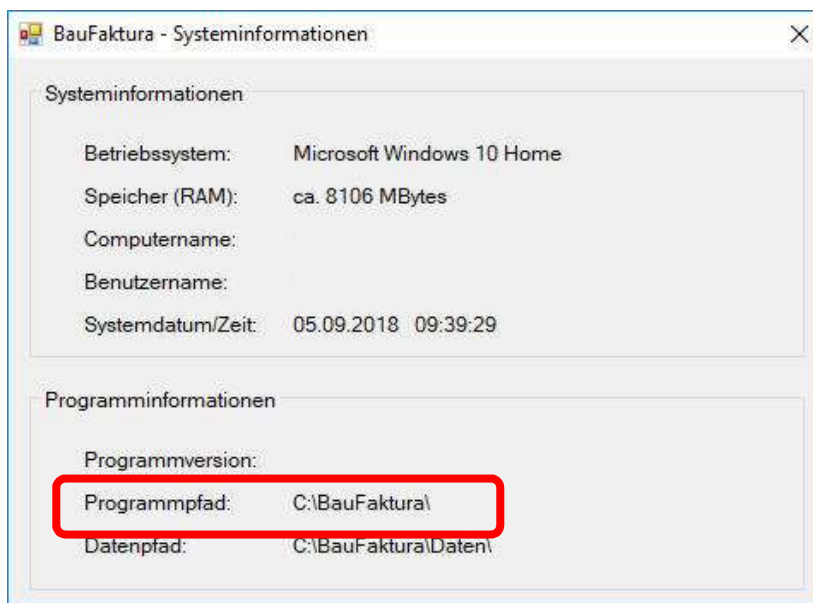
BauFaktura - Systeminformationen

Systeminformationen

Betriebssystem: Microsoft Windows 10 Home

Speicher (RAM): ca. 8106 MBytes

Computername:

Benutzername:

Systemdatum/Zeit: 05.09.2018 09:39:29

Programminformationen

Programmversion:

Programmpfad: C:\BauFaktura\

Datenpfad: C:\BauFaktura\Daten\